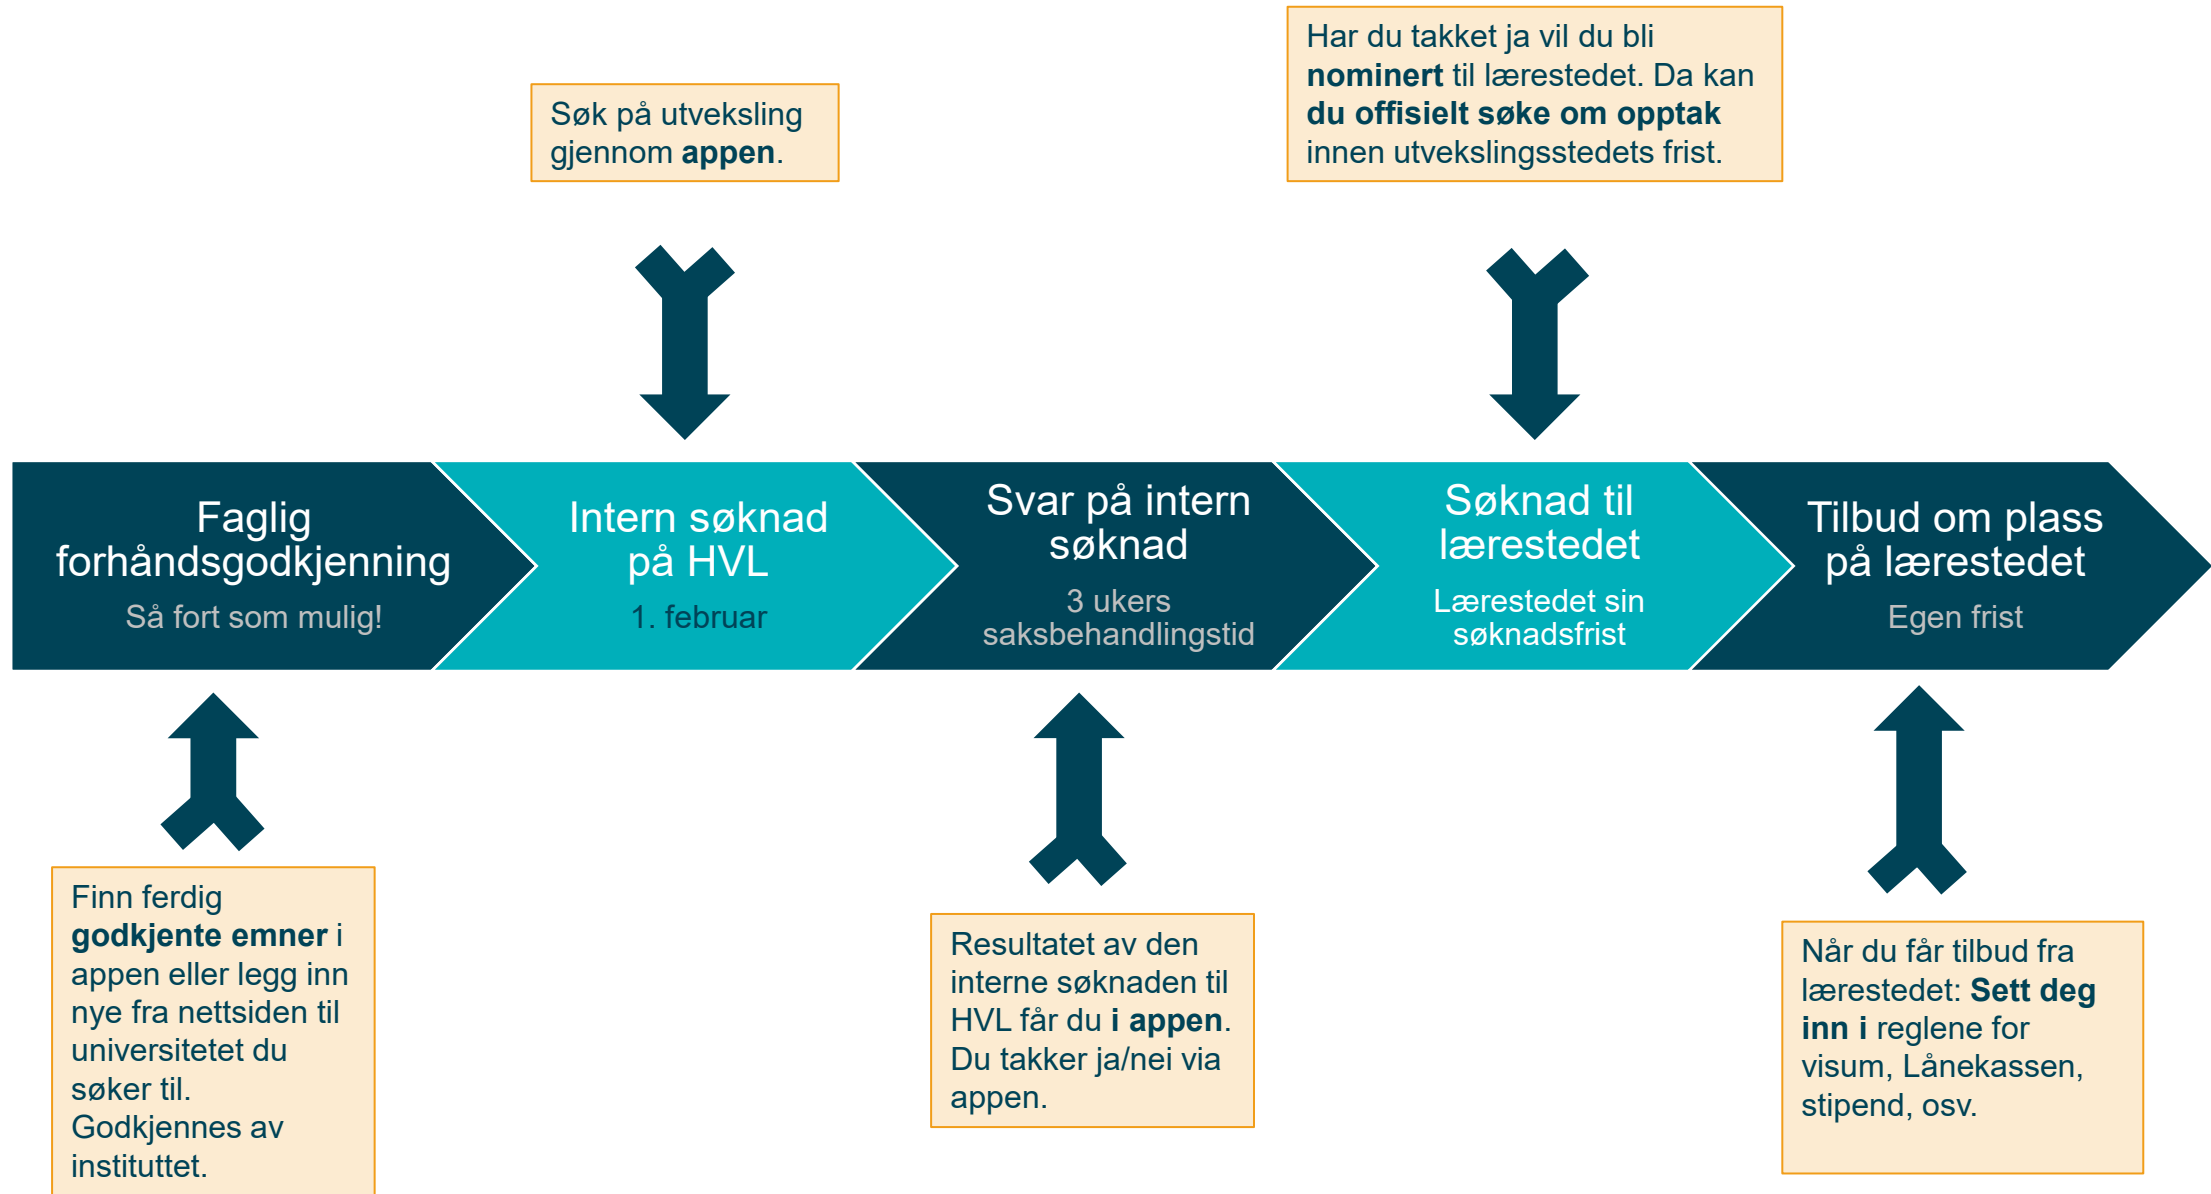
Søk på utveksling gjennom **appen**.

Har du takket ja vil du bli **nominert** til lærestedet. Da kan **du offisielt søke om opptak** innen utvekslingsstedets frist.

Faglig forhåndsgodkjenning
Så fort som mulig!

Intern søknad på HVL
1. februar

Svar på intern søknad
3 ukers saksbehandlingstid

Søknad til lærestedet
Lærestedet sin søknadsfrist

Tilbud om plass på lærestedet
Egen frist

Finn ferdig **godkjente emner** i appen eller legg inn nye fra nettsiden til universitetet du søker til. Godkjennes av instituttet.

Resultatet av den interne søknaden til HVL får du **i appen**. Du takker ja/nei via appen.

Når du får tilbud fra lærestedet: **Sett deg inn i** reglene for visum, Lånekassen, stipend, osv.